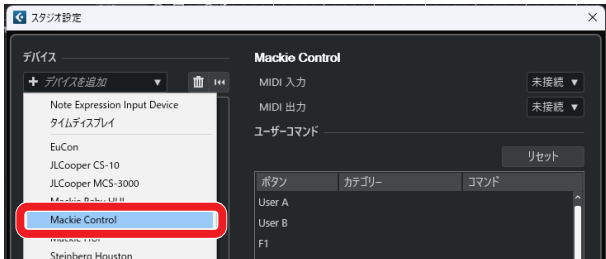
スタジオ設定

デバイス

+ デバイスを追加

Note Expression Input Device
タイムディスプレイ
EuCon
JLCooper CS-10
JLCooper MCS-3000
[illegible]
Mackie Control
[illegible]
Steinberg Houston

Mackie Control

MIDI 入力 未接続
MIDI 出力 未接続

ユーザーコマンド

リセット

| ボタン | カテゴリー | コマンド |
|---|---|---|
| User A | | |
| User B | | |
| F1 | | |